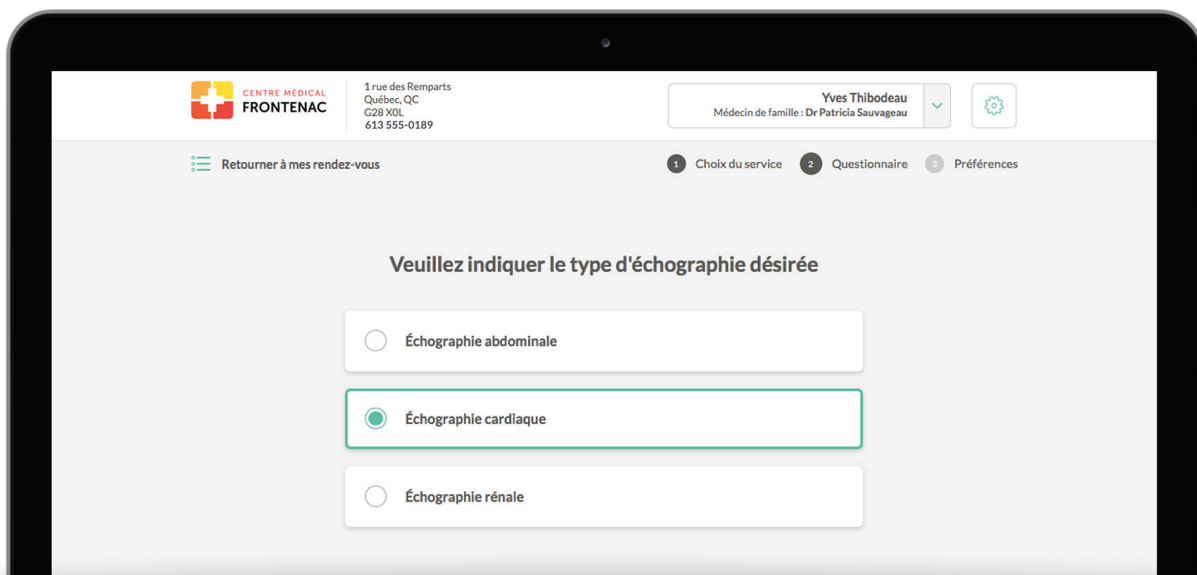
CENTRE MÉDICAL
FRONTENAC

1 rue des Remparts
Québec, QC
G28 X0L
613 555-0189

Yves Thibodeau
Médecin de famille : Dr Patricia Sauvageau

Retourner à mes rendez-vous

1 Choix du service 2 Questionnaire 3 Préférences

Veuillez indiquer le type d'échographie désirée

Échographie abdominale

Échographie cardiaque

Échographie rénale